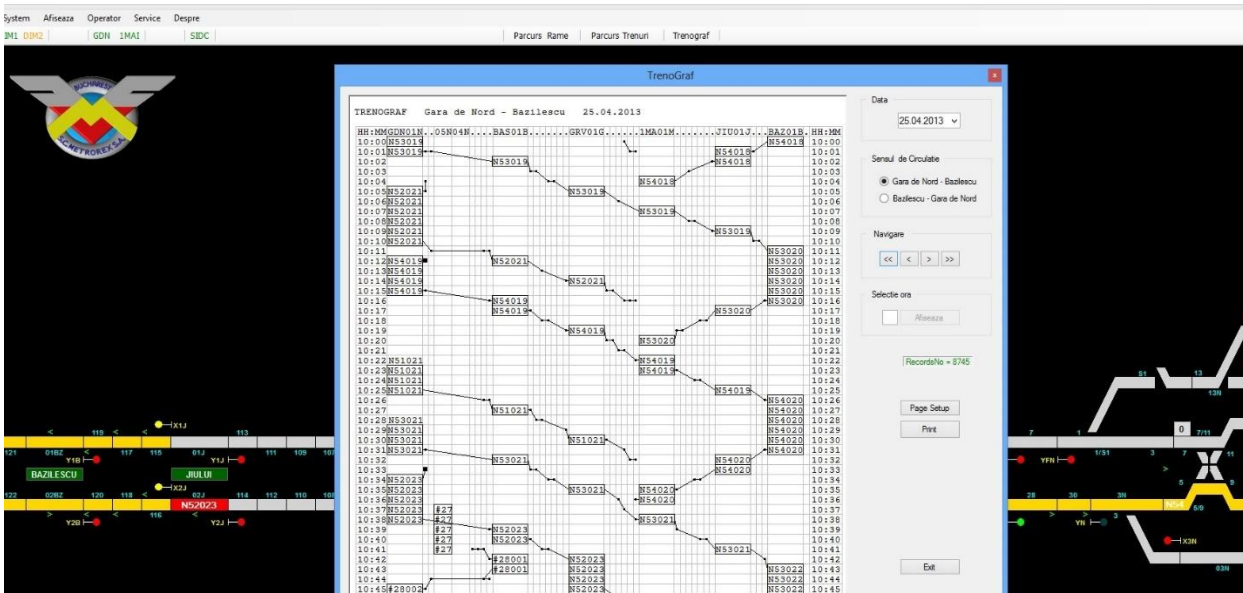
System Afiseaza Operator Service Despre
IM1 DIM2 GDN 1MAI SIDC
Parcurs Rame Parcurs Trenuri Trenograf

BUCHAREST METROREX S.A.

TrenoGraf

TRENOGRAF Gara de Nord - Bazilescu 25.04.2013

HH:MM GDN01N..OSN04N....BAS01B.......GRV01G......1MA01M.........JIU01J...BAZ01B. HH:MM
10:00 N53019 N54018 10:00
10:01 N53019 N54018 10:01
10:02 N53019 N54018 10:02
10:03 10:03
10:04 N54018 10:04
10:05 N52021 N53019 10:05
10:06 N52021 10:06
10:07 N52021 N53019 10:07
10:08 N52021 10:08
10:09 N52021 N53019 10:09
10:10 N52021 10:10
10:11 N53020 10:11
10:12 N54019 N52021 N53020 10:12
10:13 N54019 N53020 10:13
10:14 N54019 N52021 N53020 10:14
10:15 N54019 N53020 10:15
10:16 N54019 N53020 10:16
10:17 N54019 N53020 10:17
10:18 10:18
10:19 N54019 10:19
10:20 N53020 10:20
10:21 10:21
10:22 N51021 N54019 10:22
10:23 N51021 N54019 10:23
10:24 N51021 10:24
10:25 N51021 N54019 10:25
10:26 N54020 10:26
10:27 N51021 N54020 10:27
10:28 N53021 N54020 10:28
10:29 N53021 N54020 10:29
10:30 N53021 N51021 N54020 10:30
10:31 N53021 N54020 10:31
10:32 N53021 N54020 10:32
10:33 N54020 10:33
10:34 N52023 10:34
10:35 N52023 N53021 N54020 10:35
10:36 N52023 N54020 10:36
10:37 N52023 #27 10:37
10:38 N52023 #27 N53021 10:38
10:39 #27 N52023 10:39
10:40 #27 N52023 10:40
10:41 #27 N53021 10:41
10:42 #28001 N52023 10:42
10:43 #28001 N52023 N53022 10:43
10:44 N52023 N53022 10:44
10:45 #28002 N52023 N53022 10:45

Data
25.04.2013
Sensul de Circulatie
Gara de Nord - Bazilescu
Bazilescu - Gara de Nord
Navigare
<< < > >>
Selectie ora
Afiseaza
RecordsNo = 8745
Page Setup
Print
Exit

X1J 119 113 01BZ Y1B 117 115 01J Y1J 111 109 107 121 BAZILESCU JIULUI X2J 02BZ 120 118 02J 114 112 110 108 122 N52023 116 Y2B Y2J
51 13 13N 0 7/11 7 1 1/51 3 11 YFN 28 30 3N N54 5/9 YN 3 X3N 03N